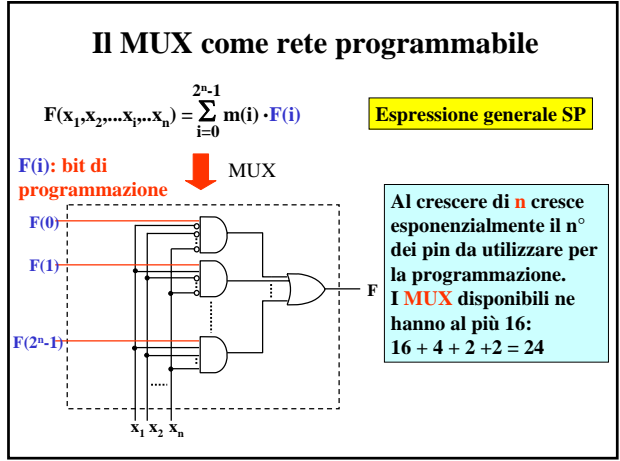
Il MUX come rete programmabile

$F(x_1,x_2,...x_i,..x_n) = \sum_{i=0}^{2^n-1} m(i) \cdot F(i)$

Espressione generale SP

F(i): bit di programmazione

MUX

F(0)

F(1)

F($2^n$-1)

F

$x_1$ $x_2$ $x_n$

Al crescere di n cresce esponenzialmente il n° dei pin da utilizzare per la programmazione.
I MUX disponibili ne hanno al più 16:
16 + 4 + 2 +2 = 24